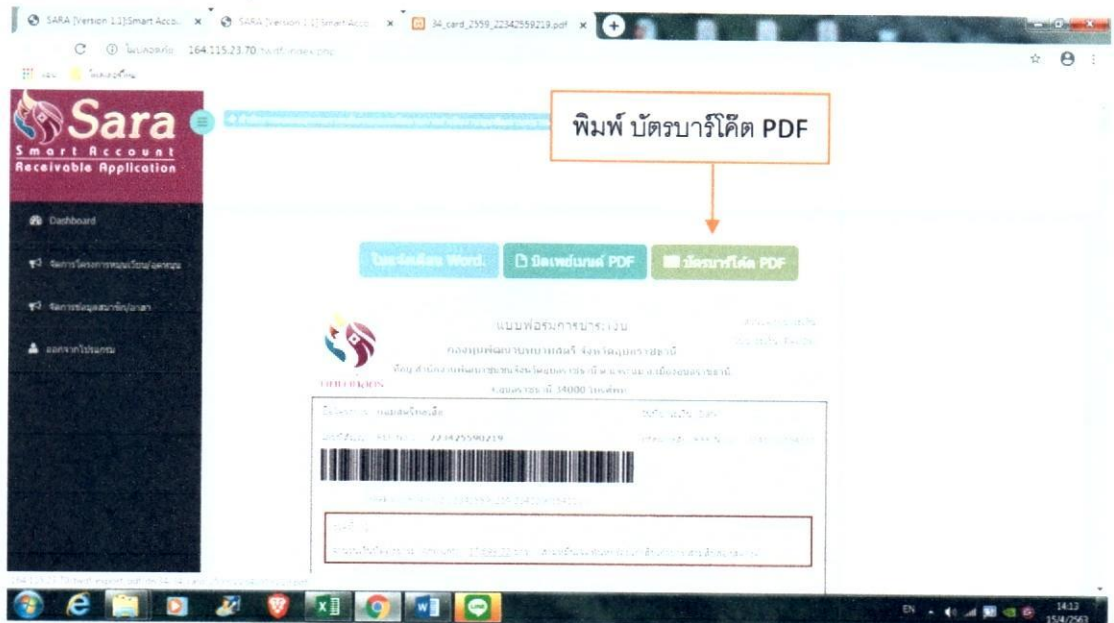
SARA [Version 1.1]Smart Acco... × SARA [Version 1.1]Smart Acco... × 34_card_2559_22342559219.pdf ×

ไม่ปลอดภัย 164.115.23.70

Sara
Smart Account
Receivable Application

Dashboard

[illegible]

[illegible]

ออกจากโปรแกรม

พิมพ์ บัตรบาร์โค๊ต PDF

ใบแจ้งเตือน Word | ใบเพย์เมนต์ PDF | บัตรบาร์โค๊ต PDF

แบบฟอร์มการชำระเงิน

กองทุนพัฒนาบทบาทสตรี จังหวัดอุบลราชธานี

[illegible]

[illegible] 34000 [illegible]

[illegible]

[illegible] 22342559219

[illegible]

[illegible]

EN 14:13 15/4/2563